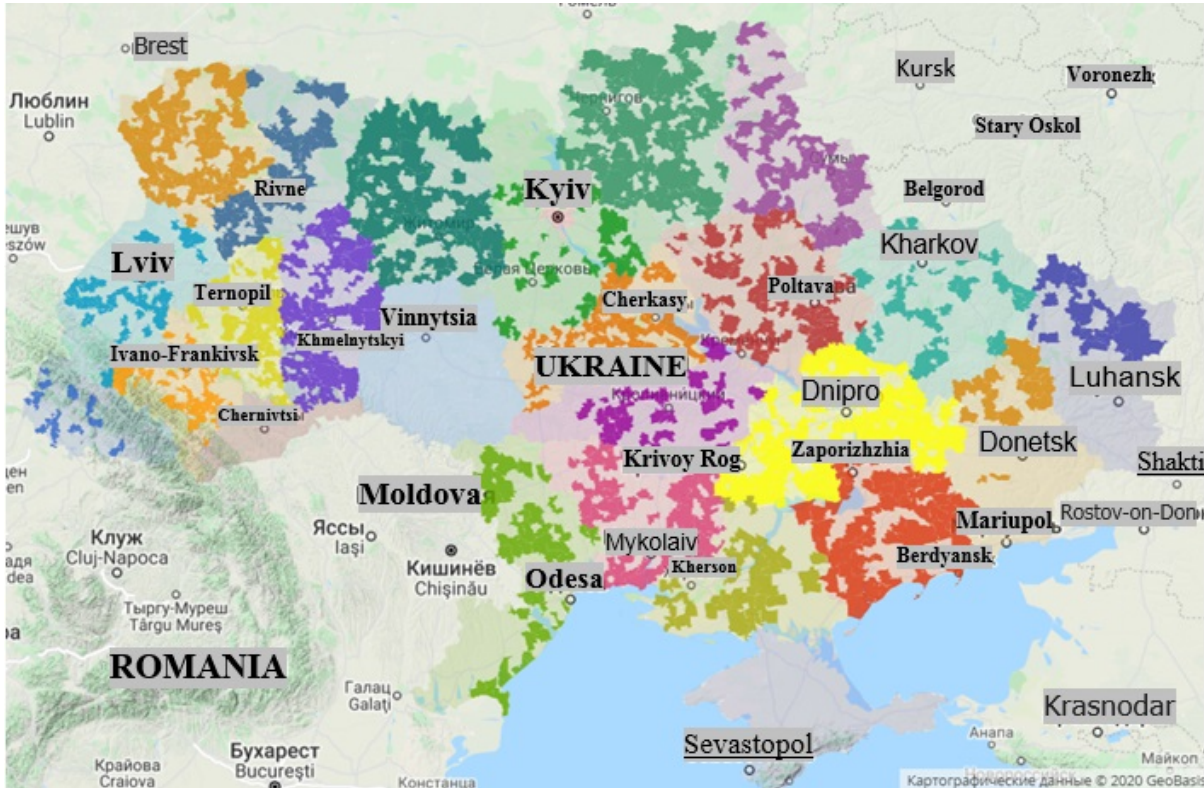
Гомель
Brest
Люблин
Lublin
Kursk
Voronezh
Чернигов
Stary Oskol
Сумы
Rivne
Belgorod
Kyiv
ешув
szów
Житомир
Kharkov
Lviv
Белая Церковь
Ternopil
Poltava
Cherkasy
Vinnytsia
Khmelnytskyi
Ivano-Frankivsk
Кременчуг
Luhansk
UKRAINE
Кропивницкий
Dnipro
Chernivtsi
Donetsk
ден
en
Krivoy Rog
Zaporizhzhia
Shakti
Moldova
Rostov-on-Don
Клуж
Cluj-Napoca
Яссы
Iași
Mariupol
Mykolaiv
Кишинёв
Chișinău
Berdyansk
Kherson
Odesa
Тыргу-Муреш
Târgu Mureș
ROMANIA
Галац
Galați
Krasnodar
Бухарест
București
Анапа
Sevastopol
Крайова
Craiova
Констанца
Майкоп
Картографические данные © 2020 GeoBasis